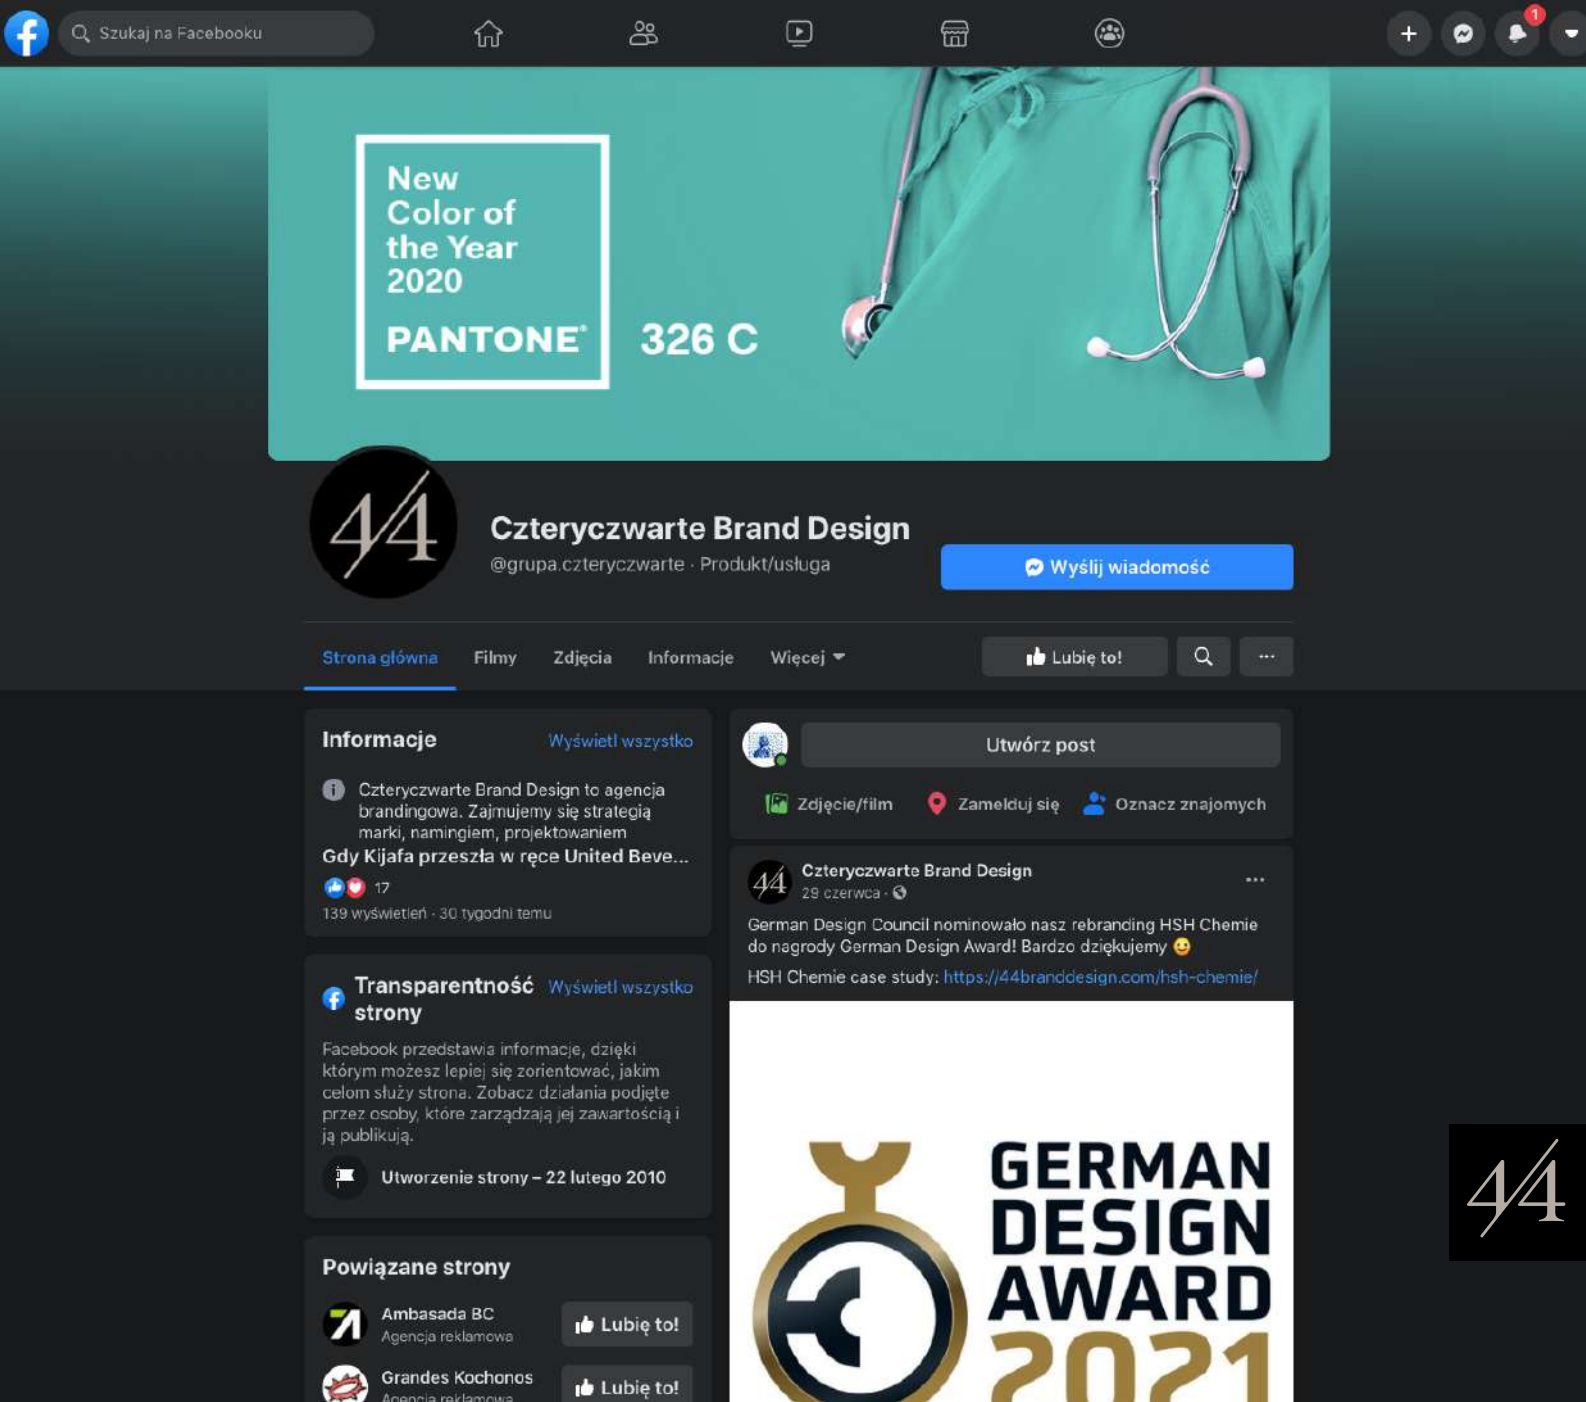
Szukaj na Facebooku

1

New Color of the Year 2020

PANTONE®

326 C

44

Czteryczwarte Brand Design

@grupa.czteryczwarte · Produkt/usługa

Wyślij wiadomość

Strona główna Filmy Zdjęcia Informacje Więcej

Lubię to!

···

Informacje

Wyświetl wszystko

Czteryczwarte Brand Design to agencja brandingowa. Zajmujemy się strategią marki, namingiem, projektowaniem

Gdy Kijafa przeszła w ręce United Beve...

17

139 wyświetleń · 30 tygodni temu

Transparentność strony

Wyświetl wszystko

Facebook przedstawia informacje, dzięki którym możesz lepiej się zorientować, jakim celom służy strona. Zobacz działania podjęte przez osoby, które zarządzają jej zawartością i ją publikują.

Utworzenie strony – 22 lutego 2010

Powiązane strony

Ambasada BC
Agencja reklamowa

Lubię to!

Grandes Kochonos
Agencja reklamowa

Lubię to!

Utwórz post

Zdjęcie/film Zamelduj się Oznacz znajomych

Czteryczwarte Brand Design
29 czerwca ·

···

German Design Council nominowało nasz rebranding HSH Chemie do nagrody German Design Award! Bardzo dziękujemy 😊
HSH Chemie case study: https://44branddesign.com/hsh-chemie/

GERMAN DESIGN AWARD 2021

44